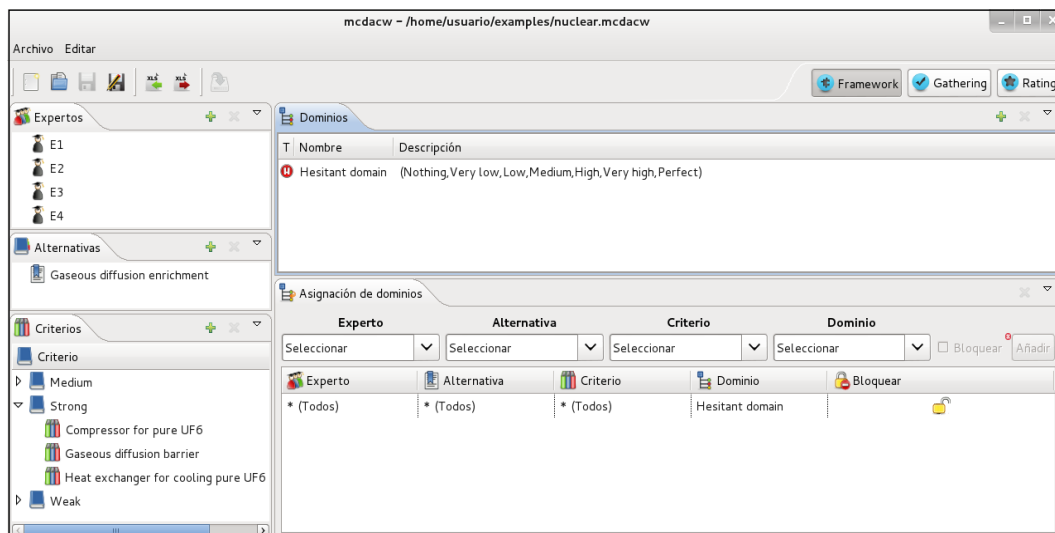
mcdacw - /home/usuario/examples/nuclear.mcdacw

Archivo Editar

Framework Gathering Rating

Expertos

E1
E2
E3
E4

Alternativas

Gaseous diffusion enrichment

Criterios

Criterio

Medium
Strong
Compressor for pure UF6
Gaseous diffusion barrier
Heat exchanger for cooling pure UF6
Weak

Dominios

| T | Nombre | Descripción |
|---|---|---|
| | Hesitant domain | (Nothing,Very low,Low,Medium,High,Very high,Perfect) |

Asignación de dominios

Experto Alternativa Criterio Dominio

Seleccionar Seleccionar Seleccionar Seleccionar Bloquear Añadir

| Experto | Alternativa | Criterio | Dominio | Bloquear |
|---|---|---|---|---|
| * (Todos) | * (Todos) | * (Todos) | Hesitant domain | |